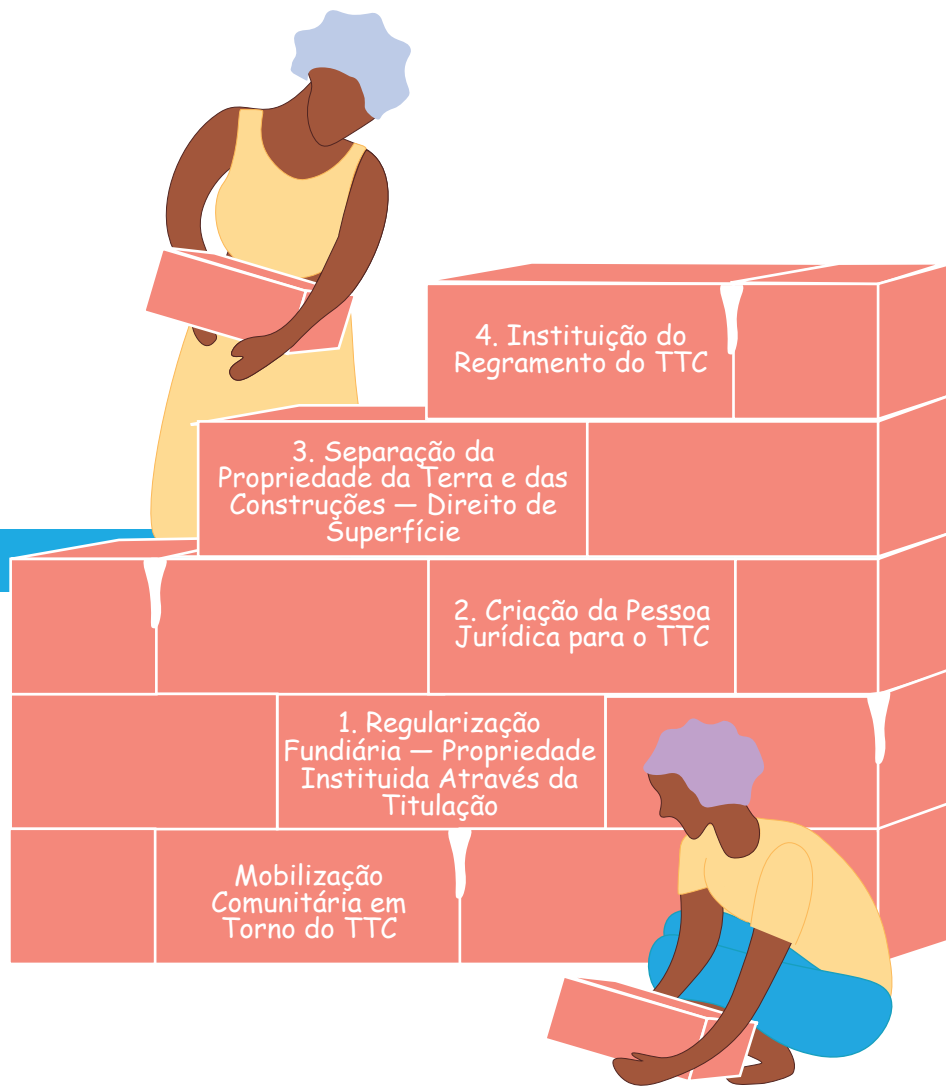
4. Instituição do Regramento do TTC

3. Separação da Propriedade da Terra e das Construções — Direito de Superfície

2. Criação da Pessoa Jurídica para o TTC

1. Regularização Fundiária — Propriedade Instituida Através da Titulação

Mobilização Comunitária em Torno do TTC